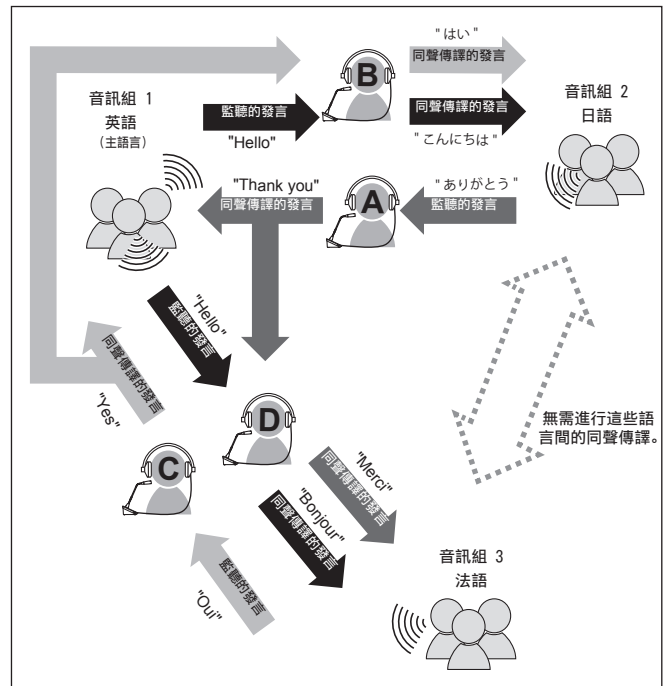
" はい "
同聲傳譯的發言

音訊組 1
英語
(主語言)

監聽的發言

B

同聲傳譯的發言

音訊組 2
日語

"Hello"

" こんにちは "

"Thank you"
同聲傳譯的發言

A

" ありがとう "
監聽的發言

"Hello"
監聽的發言

同聲傳譯的發言
"Yes"

D

C

"Merci"
同聲傳譯的發言

"Bonjour"
同聲傳譯的發言

無需進行這些語言間的同聲傳譯。

監聽的發言
"Oui"

音訊組 3
法語